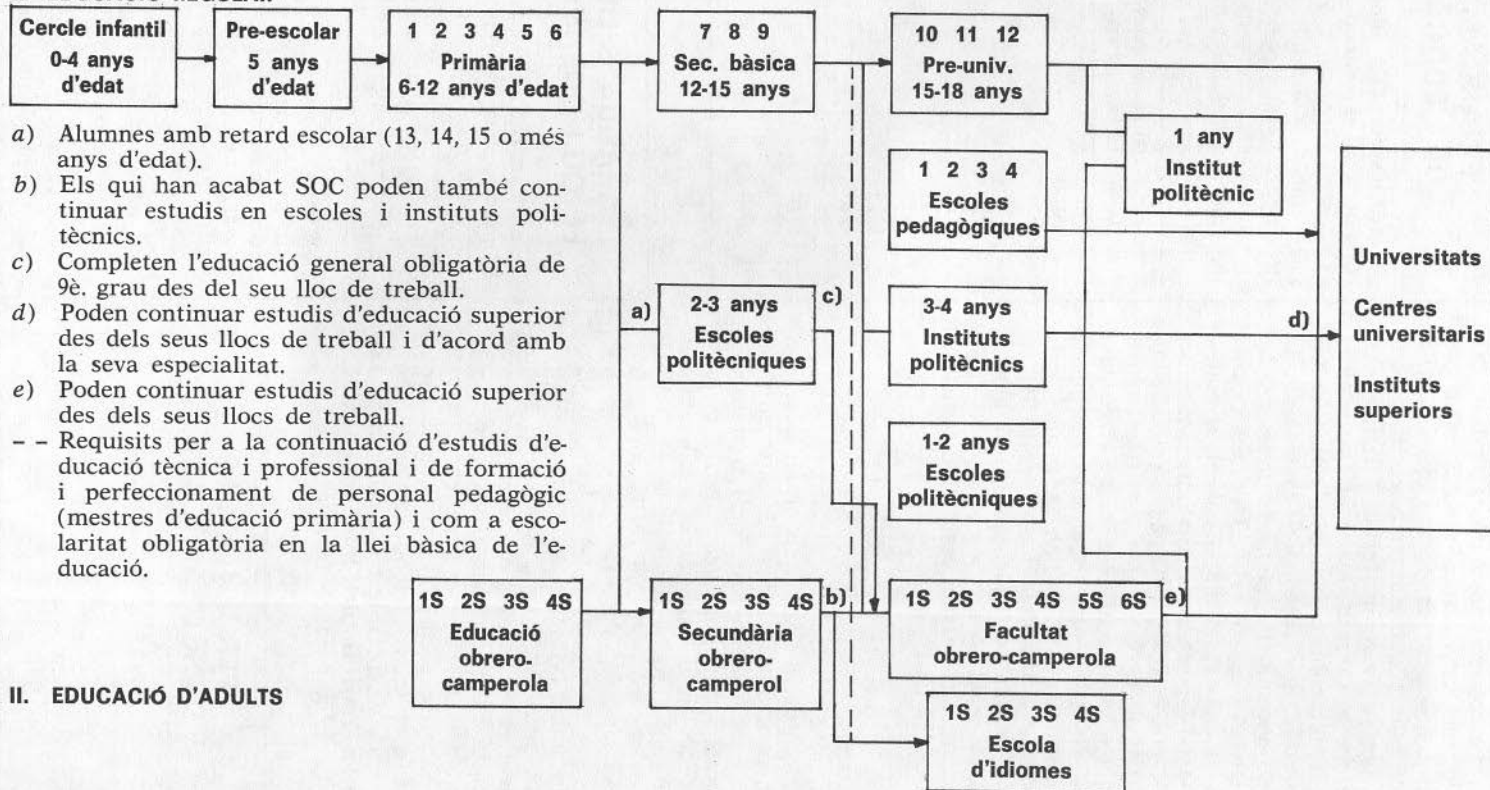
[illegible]

Cercle infantil 0-4 anys d'edat

Pre-escolar 5 anys d'edat

1 2 3 4 5 6 Primària 6-12 anys d'edat

7 8 9 Sec. bàsica 12-15 anys

10 11 12 Pre-univ. 15-18 anys

1 any Institut politècnic

1 2 3 4 Escoles pedagògiques

a) 2-3 anys Escoles politècniques

c)

3-4 anys Instituts politècnics

d)

Universitats

Centres universitaris

Instituts superiors

1-2 anys Escoles politècniques

a) Alumnes amb retard escolar (13, 14, 15 o més anys d'edat).

b) Els qui han acabat SOC poden també continuar estudis en escoles i instituts politècnics.

c) Completen l'educació general obligatòria de 9è. grau des del seu lloc de treball.

d) Poden continuar estudis d'educació superior des dels seus llocs de treball i d'acord amb la seva especialitat.

e) Poden continuar estudis d'educació superior des dels seus llocs de treball.

– – Requisits per a la continuació d'estudis d'educació tècnica i professional i de formació i perfeccionament de personal pedagògic (mestres d'educació primària) i com a escolaritat obligatòria en la llei bàsica de l'educació.

1S 2S 3S 4S Educació obrero-camperola

1S 2S 3S 4S Secundària obrero-camperol

b)

1S 2S 3S 4S 5S 6S Facultat obrero-camperola

e)

1S 2S 3S 4S Escola d'idiomes

II. EDUCACIÓ D'ADULTS